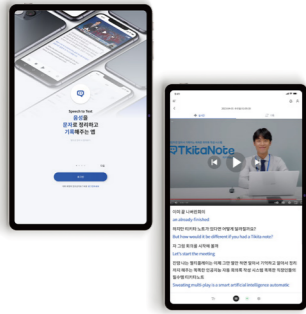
Speech to Text

음성을
문자로 정리하고
기록해주는 앱

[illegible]

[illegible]

TkitaNote

미팅 끝 나버렸어
ve already finished

혹시 티키타 노트가 있다면 어떻게 달라졌을까요?
But how would it be different if you had a Tikita note?

자 그럼 회의를 시작해 볼까

Let's start the meeting

안녕 나는 멀티플레이는 이제 그만 말한 하면 할 때 이야기 말하고 받아서 정리 하는데 인공지능 자동 회의록 작성 시스템 티키타 노트입니다

Sweating multi play is a smart artificial intelligence automatic